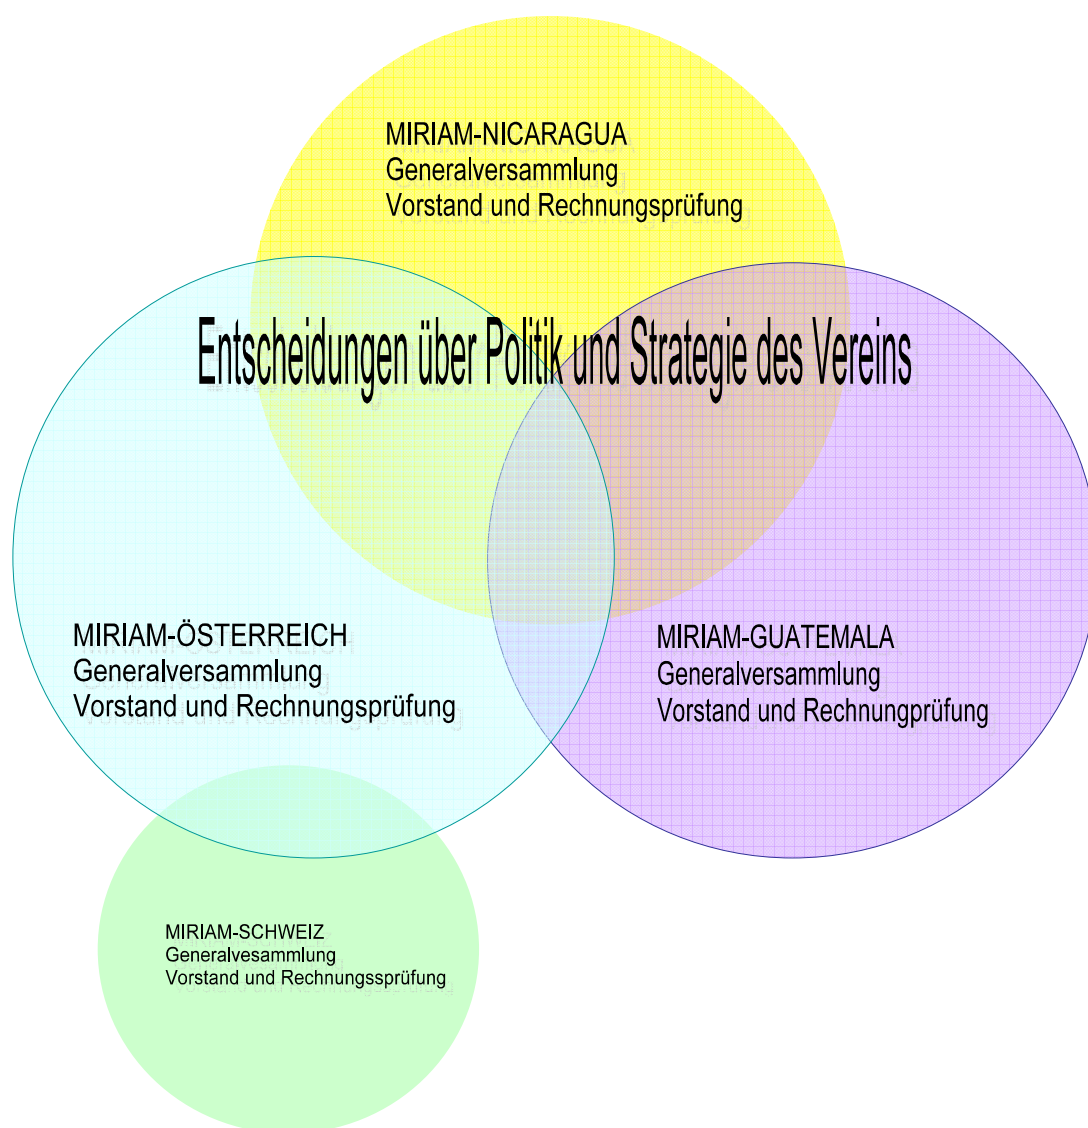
MIRIAM-NICARAGUA
Generalversammlung
Vorstand und Rechnungsprüfung

Entscheidungen über Politik und Strategie des Vereins

MIRIAM-ÖSTERREICH
Generalversammlung
Vorstand und Rechnungsprüfung

MIRIAM-GUATEMALA
Generalversammlung
Vorstand und Rechnungprüfung

MIRIAM-SCHWEIZ
Generalvesammlung
Vorstand und Rechnungssprüfung